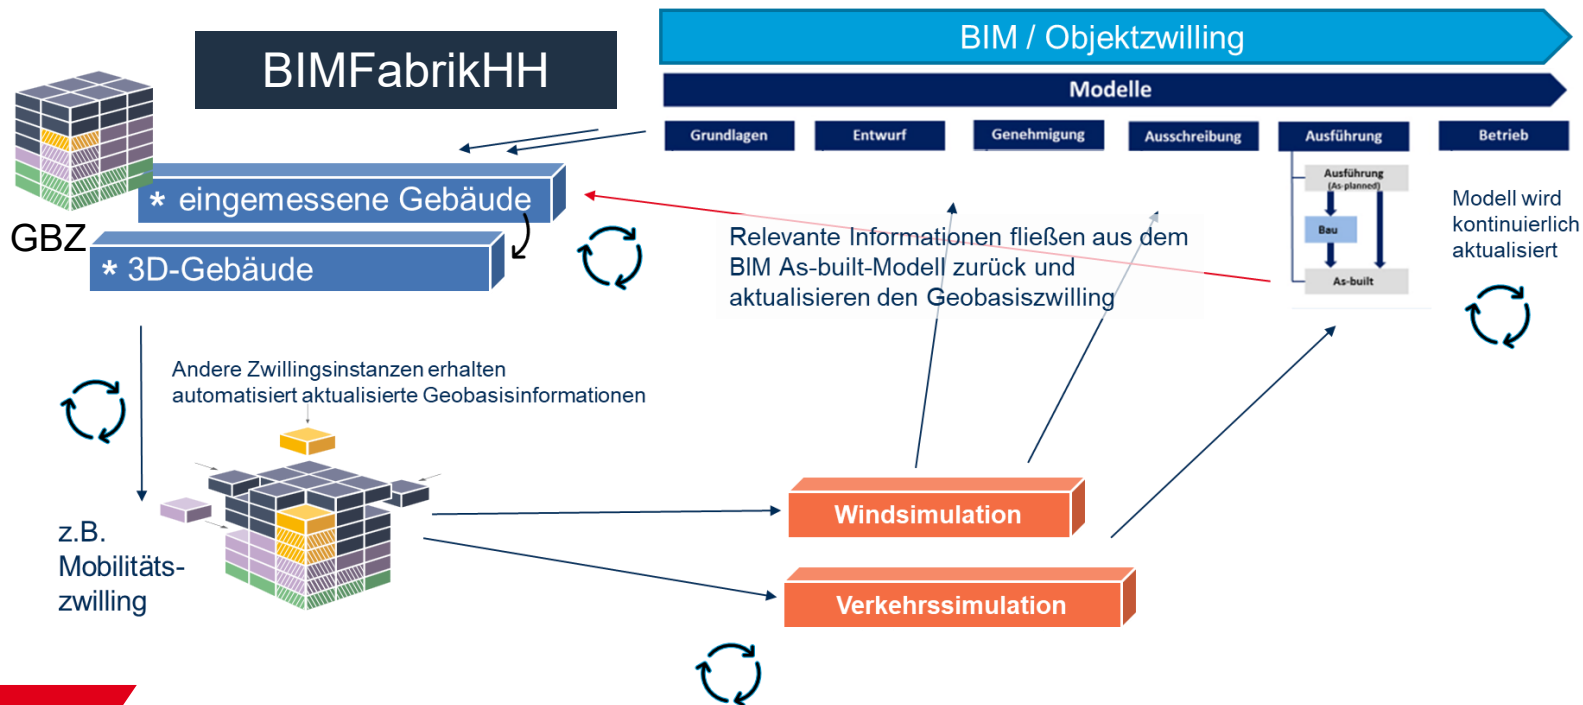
BIMFabrikHH

BIM / Objektzwilling

Modelle

Grundlagen

Entwurf

Genehmigung

Ausschreibung

Ausführung

Betrieb

Ausführung (As-planned)

Bau

As-built

Modell wird kontinuierlich aktualisiert

GBZ

* eingemessene Gebäude

* 3D-Gebäude

Relevante Informationen fließen aus dem BIM As-built-Modell zurück und aktualisieren den Geobasiszwilling

Andere Zwillingsinstanzen erhalten automatisiert aktualisierte Geobasisinformationen

z.B. Mobilitätszwilling

Windsimulation

Verkehrssimulation